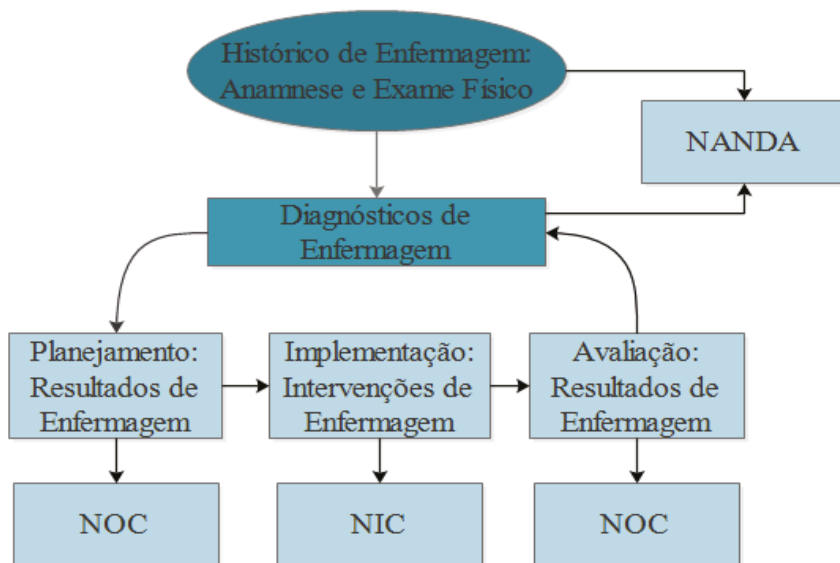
Histórico de Enfermagem: Anamnese e Exame Físico

NANDA

Diagnósticos de Enfermagem

Planejamento: Resultados de Enfermagem

Implementação: Intervenções de Enfermagem

Avaliação: Resultados de Enfermagem

NOC

NIC

NOC